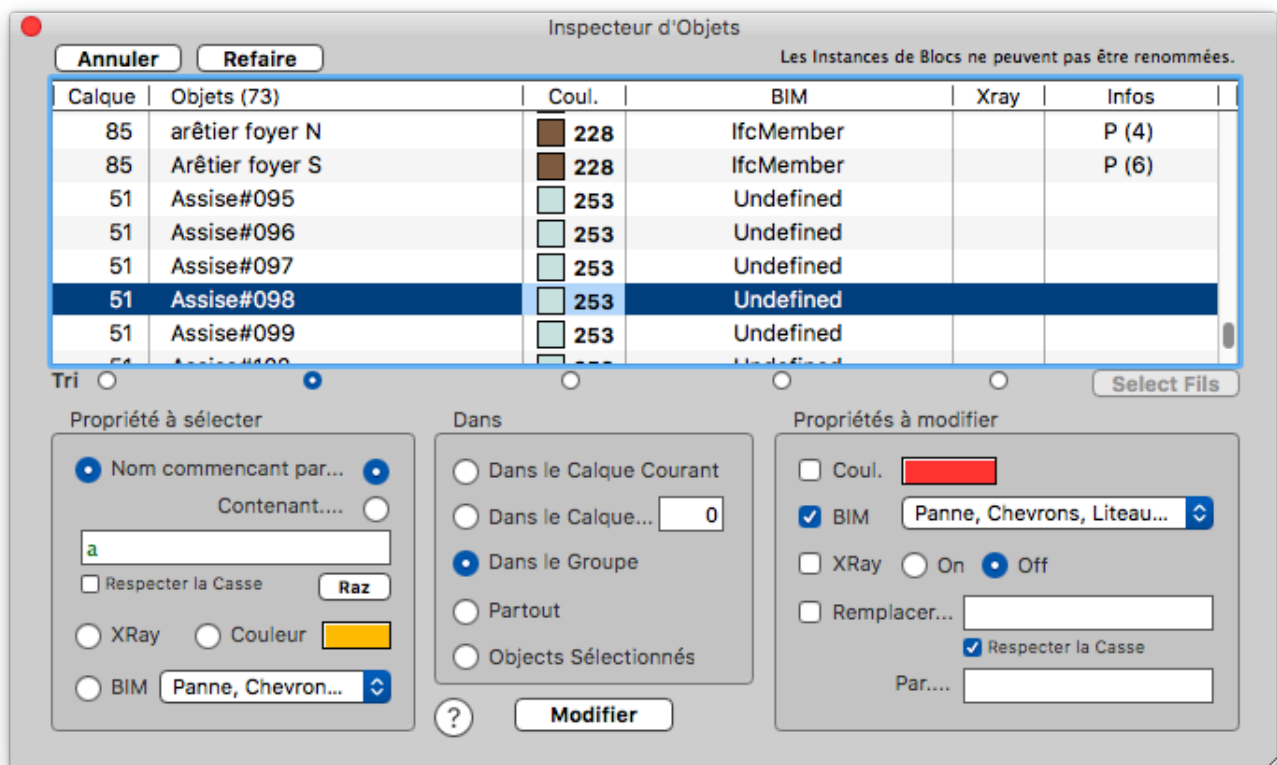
Inspecteur d'Objets

Annuler Refaire

Les Instances de Blocs ne peuvent pas être renommées.

| Calque | Objets (73) | Coul. | BIM | Xray | Infos |
|---|---|---|---|---|---|
| 85 | arêtier foyer N | 228 | IfcMember | | P (4) |
| 85 | Arêtier foyer S | 228 | IfcMember | | P (6) |
| 51 | Assise#095 | 253 | Undefined | | |
| 51 | Assise#096 | 253 | Undefined | | |
| 51 | Assise#097 | 253 | Undefined | | |
| 51 | Assise#098 | 253 | Undefined | | |
| 51 | Assise#099 | 253 | Undefined | | |
| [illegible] | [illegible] | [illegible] | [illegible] | | |

Tri

Select Fils

Propriété à sélecter

Nom commencant par...

Contenant....

a

Respecter la Casse

Raz

XRay

Couleur

BIM

Panne, Chevron...

Dans

Dans le Calque Courant

Dans le Calque...

0

Dans le Groupe

Partout

Objects Sélectionnés

?

Modifier

Propriétés à modifier

Coul.

BIM

Panne, Chevrons, Liteau...

XRay

On

Off

Remplacer...

Respecter la Casse

Par....